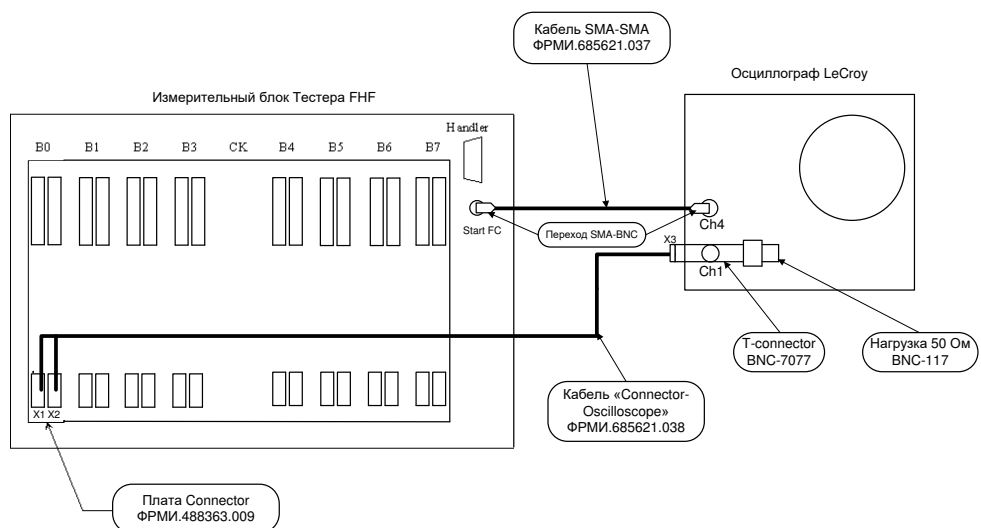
Кабель SMA-SMA
ФРМИ.685621.037

Осциллограф LeCroy

Измерительный блок Тестера FHF

Handler

B0 B1 B2 B3 CK B4 B5 B6 B7

Start FC

Переход SMA-BNC

Ch4

X3

Ch1

T-connector
BNC-7077

Нагрузка 50 Ом
BNC-117

X1 X2

Кабель «Connector-Oscilloscope»
ФРМИ.685621.038

Плата Connector
ФРМИ.488363.009